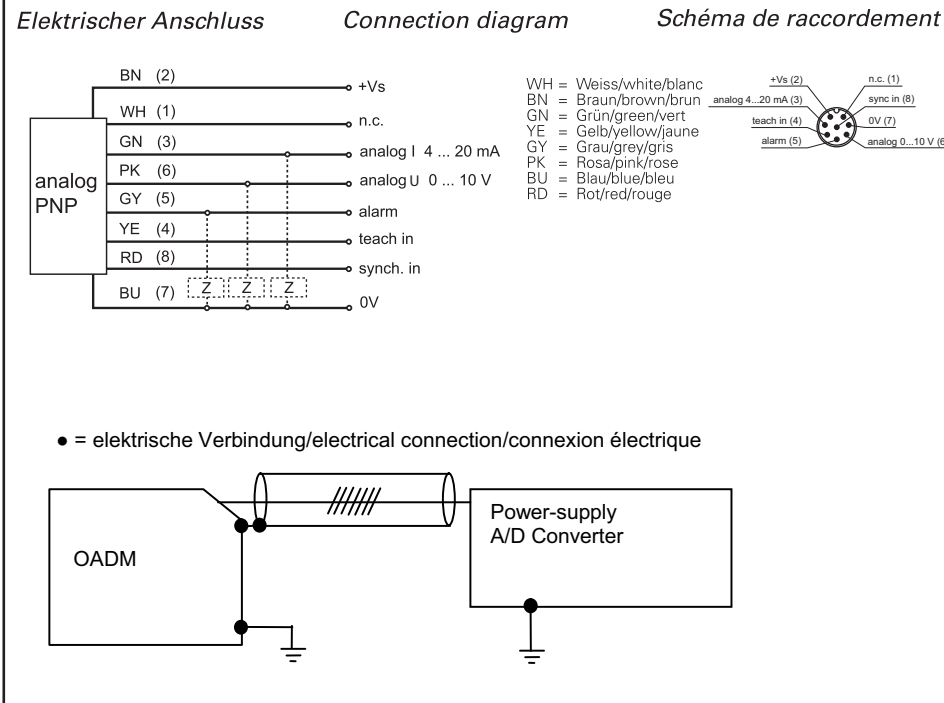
Elektrischer Anschluss    Connection diagram    Schéma de raccordement

analog PNP

BN (2) +Vs
WH (1) n.c.
GN (3) analog I 4 ... 20 mA
PK (6) analog U 0 ... 10 V
GY (5) alarm
YE (4) teach in
RD (8) synch. in
BU (7) 0V

Z Z Z

WH = Weiss/white/blanc
BN = Braun/brown/brun
GN = Grün/green/vert
YE = Gelb/yellow/jaune
GY = Grau/grey/gris
PK = Rosa/pink/rose
BU = Blau/blue/bleu
RD = Rot/red/rouge

+Vs (2)
n.c. (1)
analog 4...20 mA (3)
sync in (8)
teach in (4)
0V (7)
alarm (5)
analog 0...10 V (6)

● = elektrische Verbindung/electrical connection/connexion électrique

OADM

Power-supply
A/D Converter